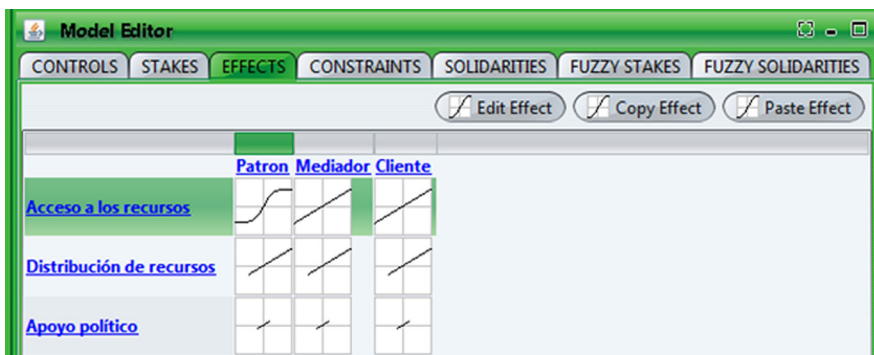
Model Editor

CONTROLS | STAKES | EFFECTS | CONSTRAINTS | SOLIDARITIES | FUZZY STAKES | FUZZY SOLIDARITIES

Edit Effect | Copy Effect | Paste Effect

Patron Mediador Cliente

Acceso a los recursos

Distribución de recursos

Apoyo político